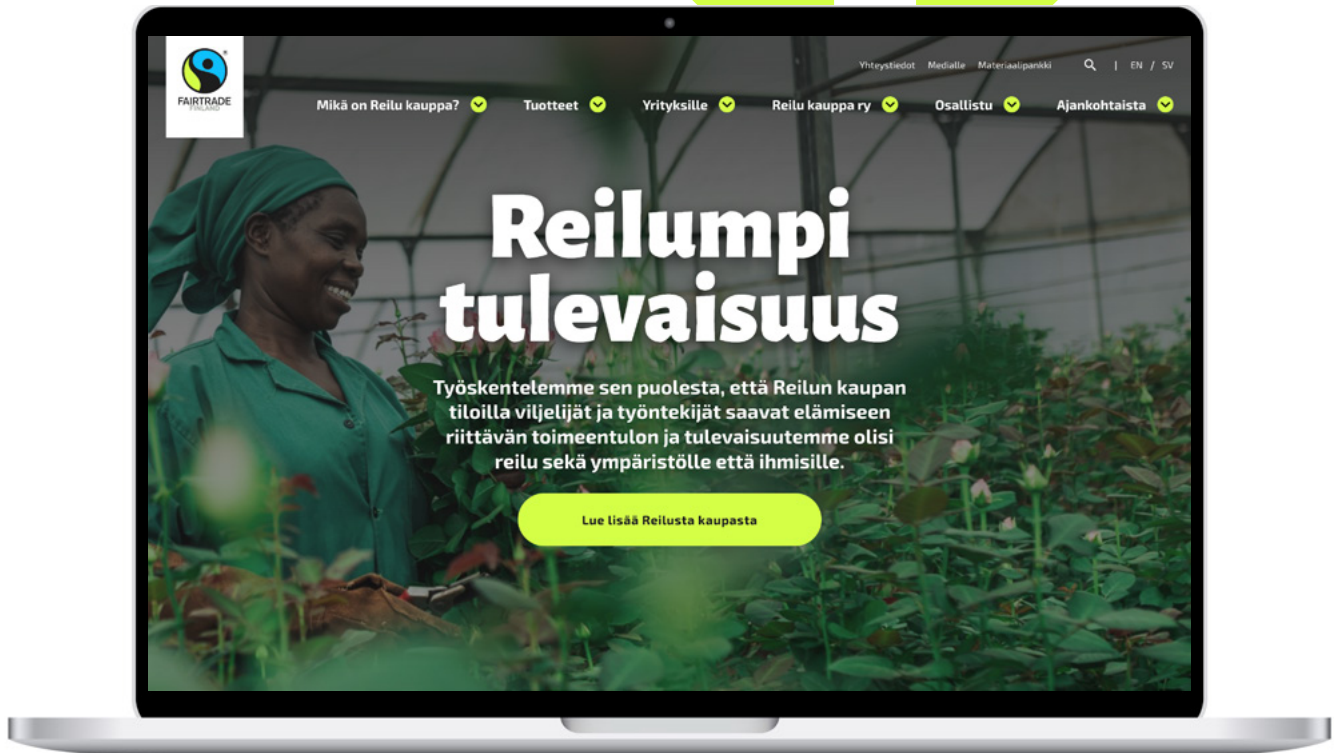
FAIRTRADE FINLAND

Yhteystiedot Medialle Materiaalipankki | EN / SV

Mikä on Reilu kauppa? Tuotteet Yrityksille Reilu kauppa ry Osallistu Ajankohtaista

Reilumpi tulevaisuus

Työskentelemme sen puolesta, että Reilun kaupan tiloilla viljelijät ja työntekijät saavat elämiseen riittävän toimeentulon ja tulevaisuutemme olisi reilu sekä ympäristölle että ihmisille.

Lue lisää Reilusta kaupasta